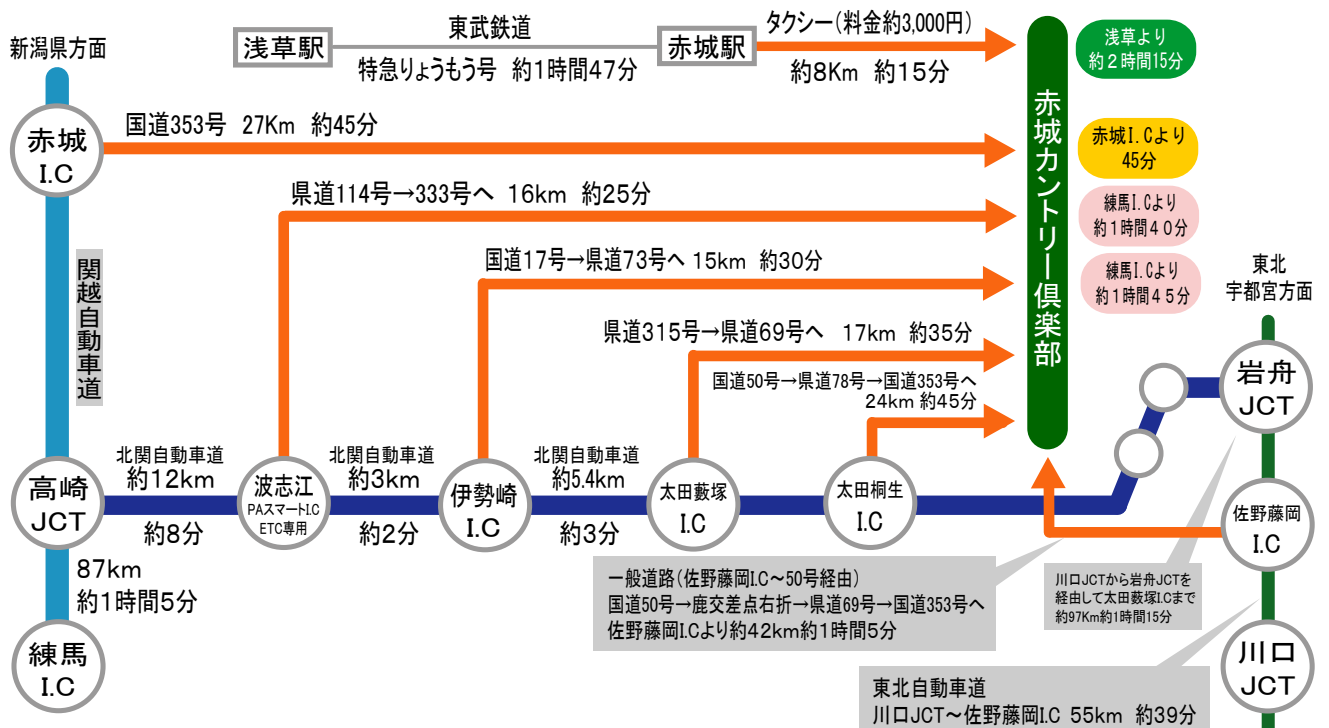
新潟県方面

浅草駅

東武鉄道

特急りょうもう号 約1時間47分

赤城駅

タクシー(料金約3,000円)

約8Km 約15分

浅草より約２時間15分

赤城カントリー倶楽部

赤城 I.C

国道353号 27Km 約45分

赤城I.Cより45分

県道114号→333号へ 16km 約25分

練馬I.Cより約１時間４０分

関越自動車道

国道17号→県道73号へ 15km 約30分

練馬I.Cより約１時間４５分

東北宇都宮方面

県道315号→県道69号へ 17km 約35分

岩舟JCT

国道50号→県道78号→国道353号へ 24km 約45分

高崎JCT

北関自動車道 約12km

約8分

波志江 PAスマートI.C ETC専用

北関自動車道 約3km

約2分

伊勢崎 I.C

北関自動車道 約5.4km

約3分

太田藪塚 I.C

太田桐生 I.C

佐野藤岡 I.C

87km 約1時間5分

練馬 I.C

一般道路(佐野藤岡I.C～50号経由)
国道50号→鹿交差点右折→県道69号→国道353号へ
佐野藤岡I.Cより約42km約1時間5分

川口JCTから岩舟JCTを経由して太田藪塚I.Cまで約97Km約1時間15分

川口 JCT

東北自動車道
川口JCT～佐野藤岡I.C 55km 約39分